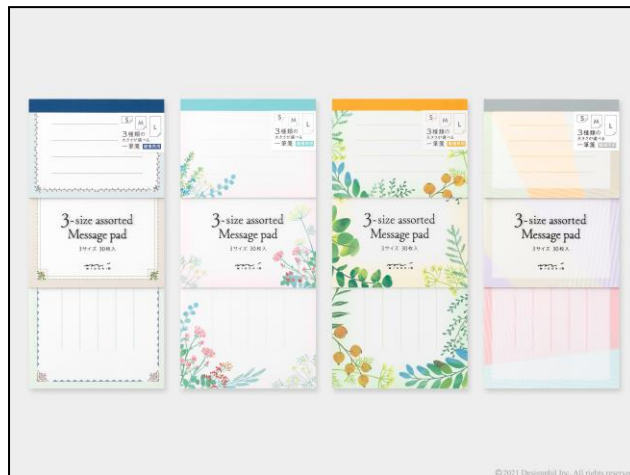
S M L
3種類の
サイズが選べる
一筆箋

3-size assorted
Message pad
3サイズ 30枚入

S M L
3種類の
サイズが選べる
一筆箋

3-size assorted
Message pad
3サイズ 30枚入

S M L
3種類の
サイズが選べる
一筆箋

3-size assorted
Message pad
3サイズ 30枚入

S M L
3種類の
サイズが選べる
一筆箋

3-size assorted
Message pad
3サイズ 30枚入

©2021 Designphil Inc. All rights reserve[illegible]